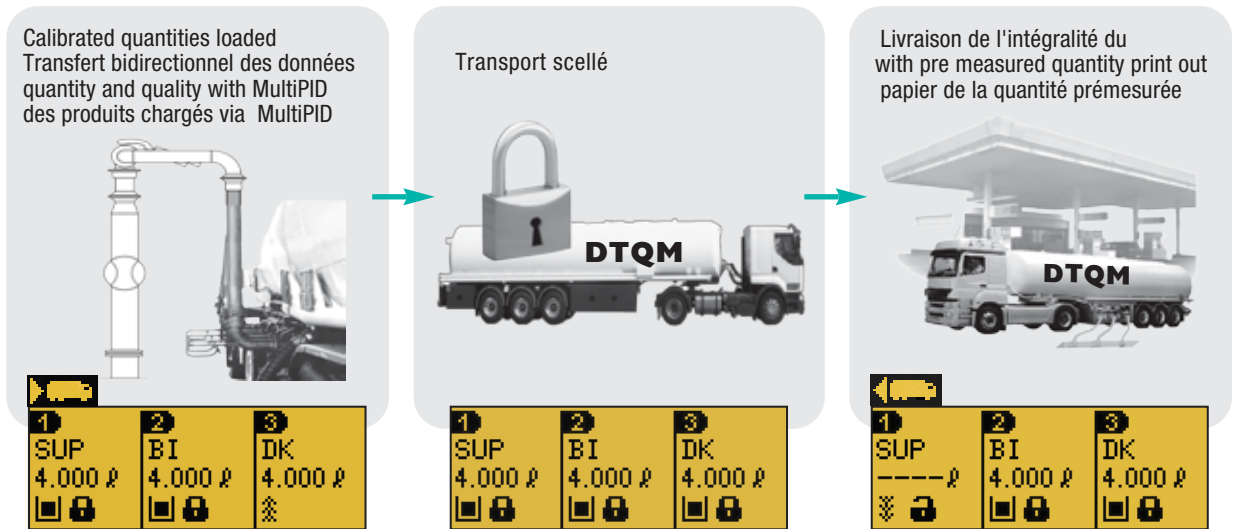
Calibrated quantities loaded
Transfert bidirectionnel des données
quantity and quality with MultiPID
des produits chargés via MultiPID

Transport scellé

Livraison de l'intégralité du
with pre measured quantity print out
papier de la quantité prémesurée

DTQM

DTQM

| 1 | 2 | 3 |
|---|---|---|
| SUP | BI | DK |
| 4.000 ℓ | 4.000 ℓ | 4.000 ℓ |

| 1 | 2 | 3 |
|---|---|---|
| SUP | BI | DK |
| 4.000 ℓ | 4.000 ℓ | 4.000 ℓ |

| 1 | 2 | 3 |
|---|---|---|
| SUP | BI | DK |
| ----ℓ | 4.000 ℓ | 4.000 ℓ |